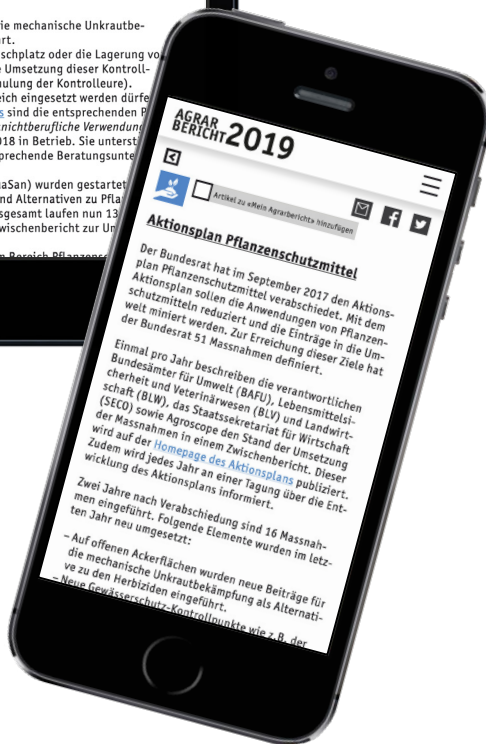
ie mechanische Unkrautbe-
rt.
schplatz oder die Lagerung vo
Umsetzung dieser Kontroll-
ulung der Kontrolleure).
eich eingesetzt werden dürfe
s sind die entsprechenden P
nichtberufliche Verwendun
018 in Betrieb. Sie unterst
prechende Beratungsunte

aSan) wurden gestartet
nd Alternativen zu Pfla
sgesamt laufen nun 13
wischenbericht zur U

AGRAR BERICHT 2019

Artikel zu «Mein Agrarbericht» hinzufügen

Aktionsplan Pflanzenschutzmittel

Der Bundesrat hat im September 2017 den Aktionsplan Pflanzenschutzmittel verabschiedet. Mit dem Aktionsplan sollen die Anwendungen von Pflanzenschutzmitteln reduziert und die Einträge in die Umwelt miniert werden. Zur Erreichung dieser Ziele hat der Bundesrat 51 Massnahmen definiert.

Einmal pro Jahr beschreiben die verantwortlichen Bundesämter für Umwelt (BAFU), Lebensmittelsicherheit und Veterinärwesen (BLV) und Landwirtschaft (BLW), das Staatssekretariat für Wirtschaft (SECO) sowie Agroscope den Stand der Umsetzung der Massnahmen in einem Zwischenbericht. Dieser wird auf der Homepage des Aktionsplans publiziert. Zudem wird jedes Jahr an einer Tagung über die Entwicklung des Aktionsplans informiert.

Zwei Jahre nach Verabschiedung sind 16 Massnahmen eingeführt. Folgende Elemente wurden im letzten Jahr neu umgesetzt:

– Auf offenen Ackerflächen wurden neue Beiträge für die mechanische Unkrautbekämpfung als Alternative zu den Herbiziden eingeführt.
– Neue Gewässerschutz-Kontrollpunkte wie z. B. der